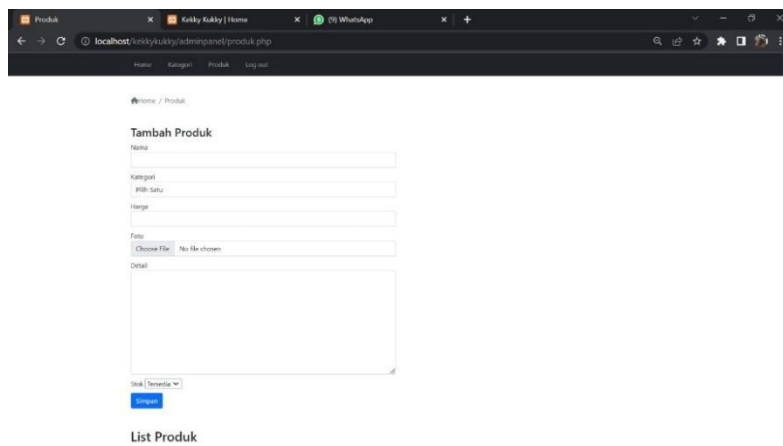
Produk × Kekky Kukky | Home × (9) WhatsApp × +

localhost/kekkykukky/adminpanel/produk.php

Home Kategori Produk Log out

Home / Produk

Tambah Produk

Nama

Kategori

Pilih Satu

Harga

Foto

Choose File No file chosen

Detail

Stok Tersedia

Simpan

List Produk